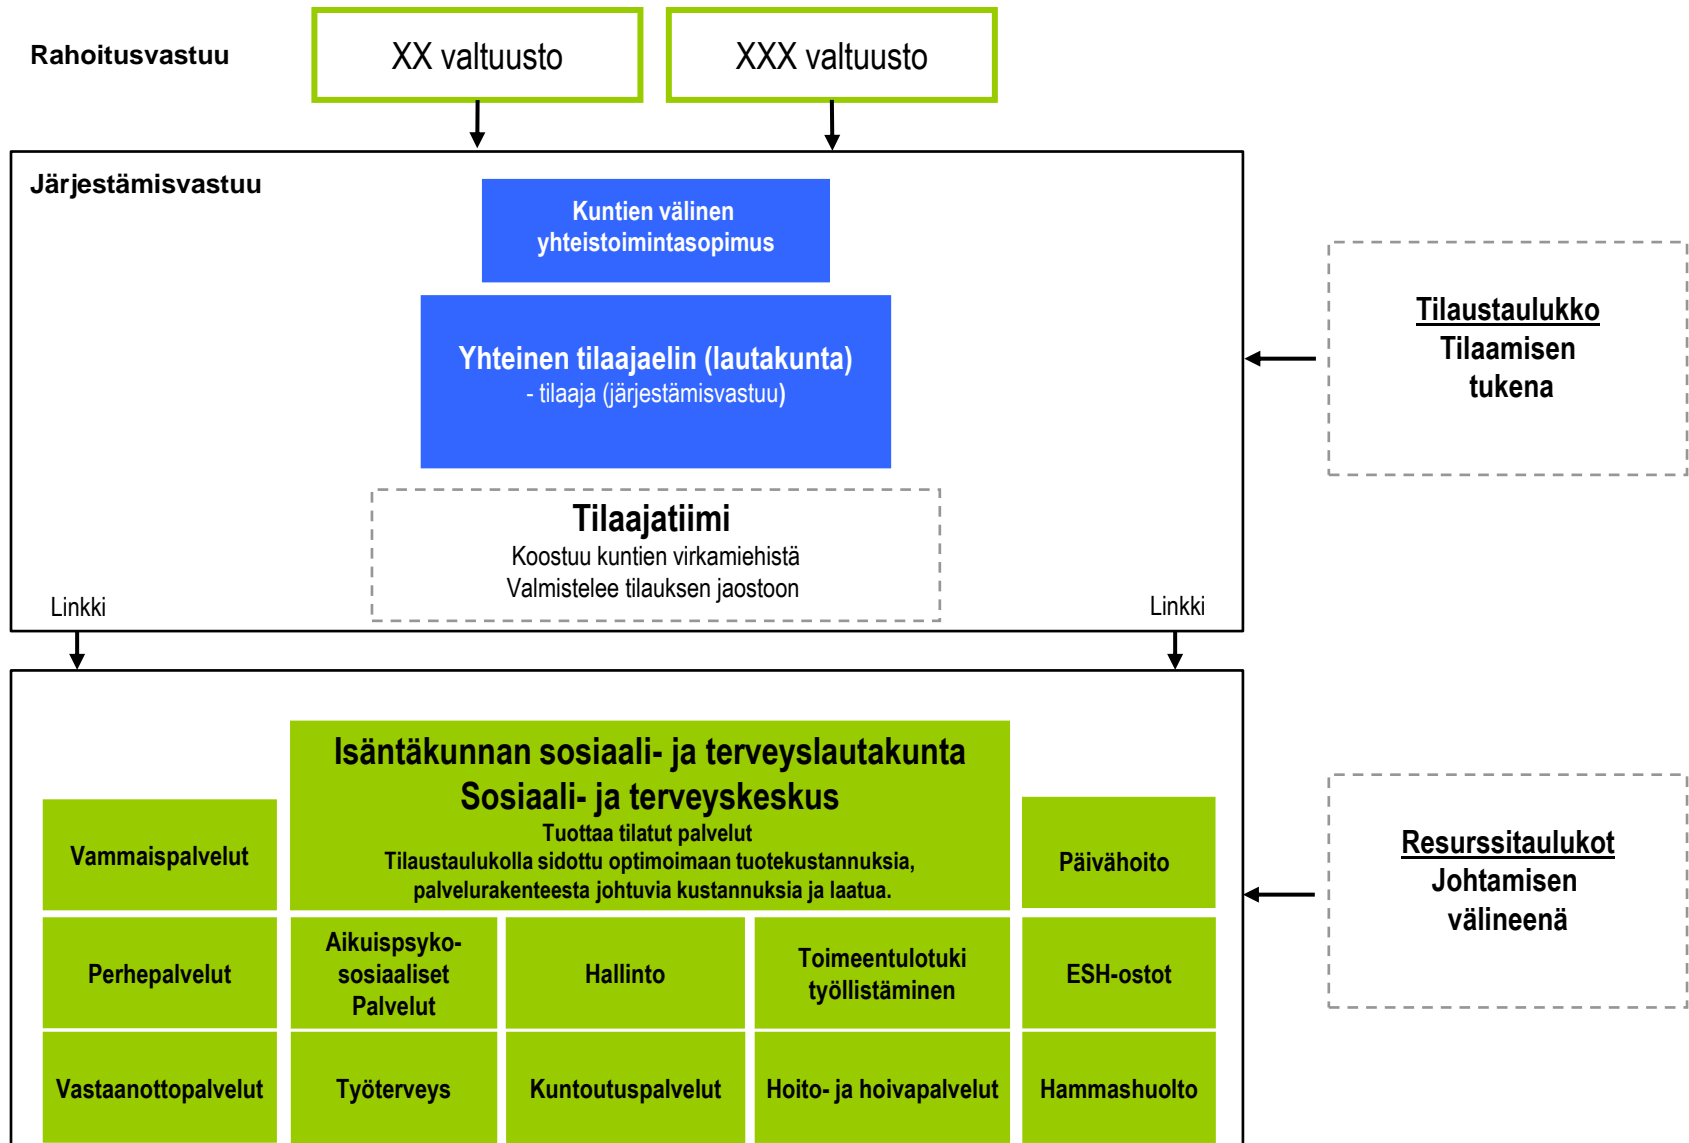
Rahoitusvastuu

XX valtuusto

XXX valtuusto

Järjestämisvastuu

Kuntien välinen yhteistoimintasopimus

Yhteinen tilaajaelin (lautakunta)
- tilaaja (järjestämisvastuu)

Tilaajatiimi
Koostuu kuntien virkamiehistä
Valmistelee tilauksen jaostoon

Linkki

Linkki

Tilaustaulukko
Tilaamisen tukena

Isäntäkunnan sosiaali- ja terveyslautakunta
Sosiaali- ja terveyskeskus
Tuottaa tilatut palvelut
Tilaustaulukolla sidottu optimoimaan tuotekustannuksia, palvelurakenteesta johtuvia kustannuksia ja laatua.

Vammaispalvelut

Päivähoito

Perhepalvelut

Aikuispsyko-sosiaaliset Palvelut

Hallinto

Toimeentulotuki työllistäminen

ESH-ostot

Vastaanottopalvelut

Työterveys

Kuntoutuspalvelut

Hoito- ja hoivapalvelut

Hammashuolto

Resurssitaulukot
Johtamisen välineenä